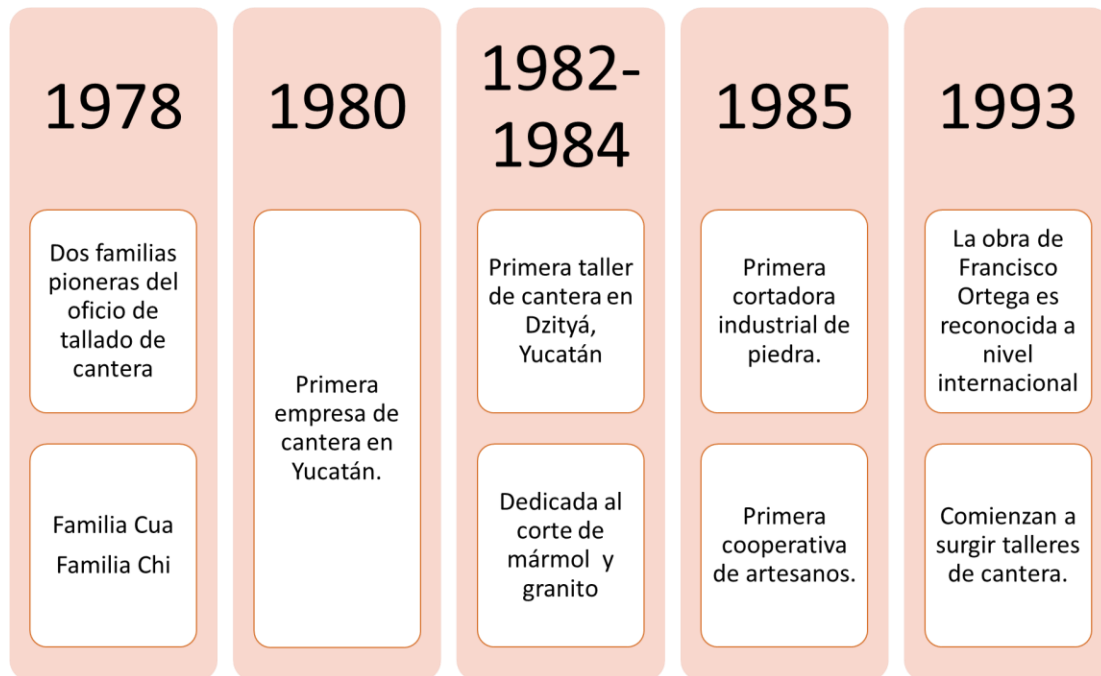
1978

Dos familias pioneras del oficio de tallado de cantera

Familia Cua

Familia Chi

1980

Primera empresa de cantera en Yucatán.

1982-1984

Primera taller de cantera en Dzityá, Yucatán

Dedicada al corte de mármol y granito

1985

Primera cortadora industrial de piedra.

Primera cooperativa de artesanos.

1993

La obra de Francisco Ortega es reconocida a nivel internacional

Comienzan a surgir talleres de cantera.